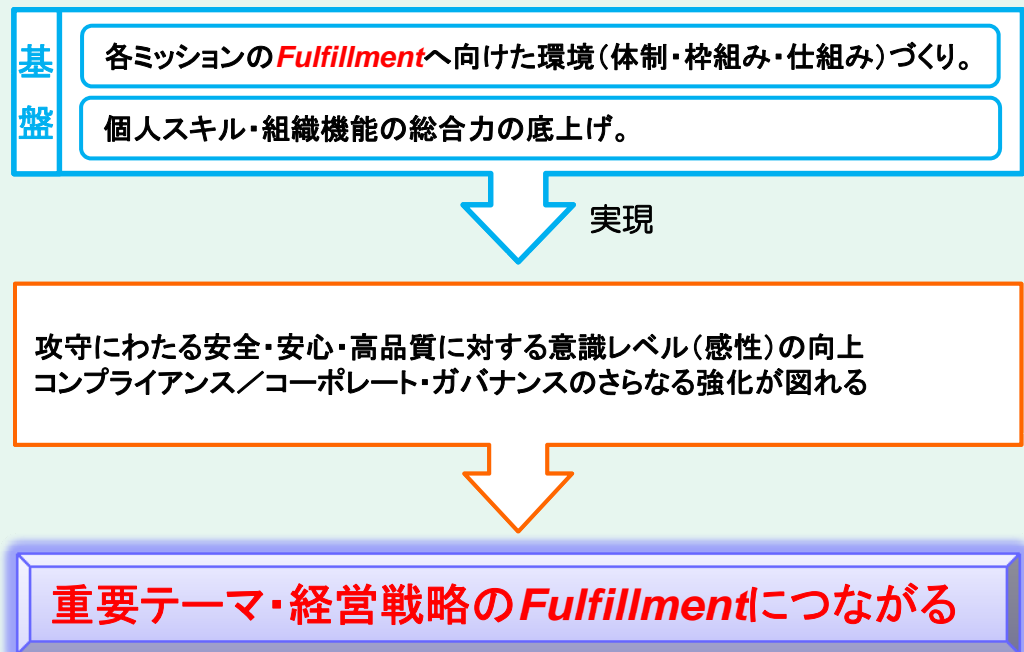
基盤

各ミッションのFulfillmentへ向けた環境（体制・枠組み・仕組み）づくり。

個人スキル・組織機能の総合力の底上げ。

実現

攻守にわたる安全・安心・高品質に対する意識レベル（感性）の向上
コンプライアンス／コーポレート・ガバナンスのさらなる強化が図れる

重要テーマ・経営戦略のFulfillmentにつながる